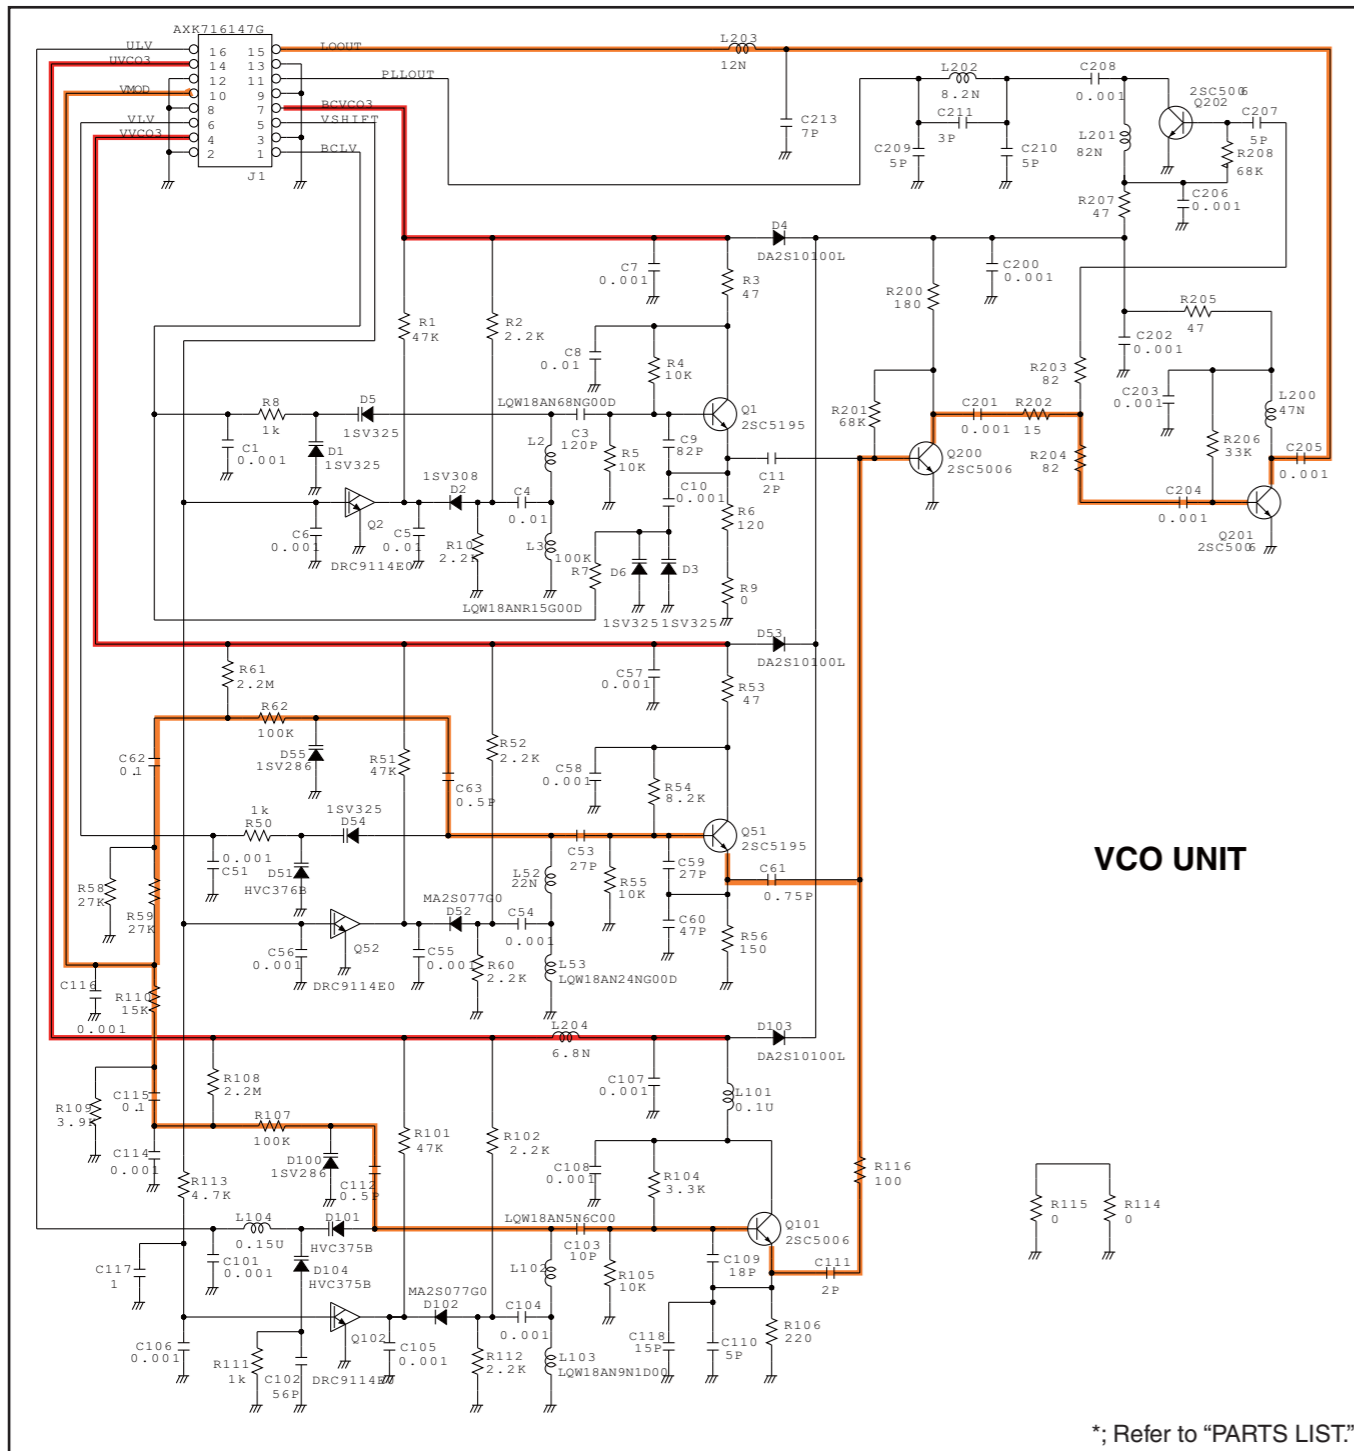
AXK716147G
ULV 16 15 LOOUT
UVCO3 14 13
VMOD 12 11 PLLOUT
10 9
8 7 BCVCO3
VLV 6 5 VSHIFT
VVCO3 4 3
2 1 BCLV
J1

L203 12N
C213 7P
L202 8.2N
C208 0.001
2SC5006 Q202
C207 5P
C211 3P
C209 5P
C210 5P
L201 82N
R208 68K
R207 47
C206 0.001
D4 DA2S10100L
C7 0.001
R3 47
R200 180
C200 0.001
R1 47K
R2 2.2K
C8 0.01
R4 10K
R205 47
C202 0.001
R203 82
C203 0.001
L200 47N
R8 1k
D5 1SV325
LQW18AN68NG00D
Q1 2SC5195
R201 68K
C201 0.001
R202 15
C1 0.001
D1 1SV325
L2
C3 120P
R5 10K
C9 82P
R206 33K
C205 0.001
1SV308 D2
C4 0.01
C11 2P
C10 0.001
R204 82
Q200 2SC5006
C204 0.001
Q201 2SC5006
C6 0.001
Q2
C5 0.01
R10 2.2K
L3 100K
R7
D6
D3
R6 120
DRC9114E0
R9 0
LQW18ANR15G00D
1SV3251SV325
D53 DA2S10100L
R61 2.2M
C57 0.001
R53 47
R62 100K
C62 0.1
D55 1SV286
R51 47K
C63 0.5P
R52 2.2K
C58 0.001
R54 8.2K
1k R50
1SV325 D54
Q51 2SC5195
VCO UNIT
C51 0.001
D51 HVC376B
C53 27P
C59 27P
C61 0.75P
R58 27K
R59 27K
L52 22N
R55 10K
MA2S077G0 D52
C54 0.001
C60 47P
R56 150
C56 0.001
Q52
C55 0.001
R60 2.2K
L53 LQW18AN24NG00D
DRC9114E0
C116 0.001
R110 15K
L204 6.8N
D103 DA2S10100L
R108 2.2M
C115 0.1
C107 0.001
L101 0.1U
R109 3.9K
R107 100K
R101 47K
R102 2.2K
C114 0.001
D100 1SV286
C108 0.001
R104 3.3K
R116 100
R113 4.7K
C112 0.5P
R115 0
R114 0
L104 0.15U
D101 HVC375B
LQW18AN5N6C00
Q101 2SC5006
C101 0.001
C103 10P
C109 18P
C111 2P
C117 1
D104 HVC375B
L102
R105 10K
MA2S077G0 D102
C104 0.001
R106 220
C106 0.001
Q102
C105 0.001
C118 15P
C110 5P
R111 1k
C102 56P
DRC9114E0
R112 2.2K
L103 LQW18AN9N1D00
*; Refer to “PARTS LIST.”